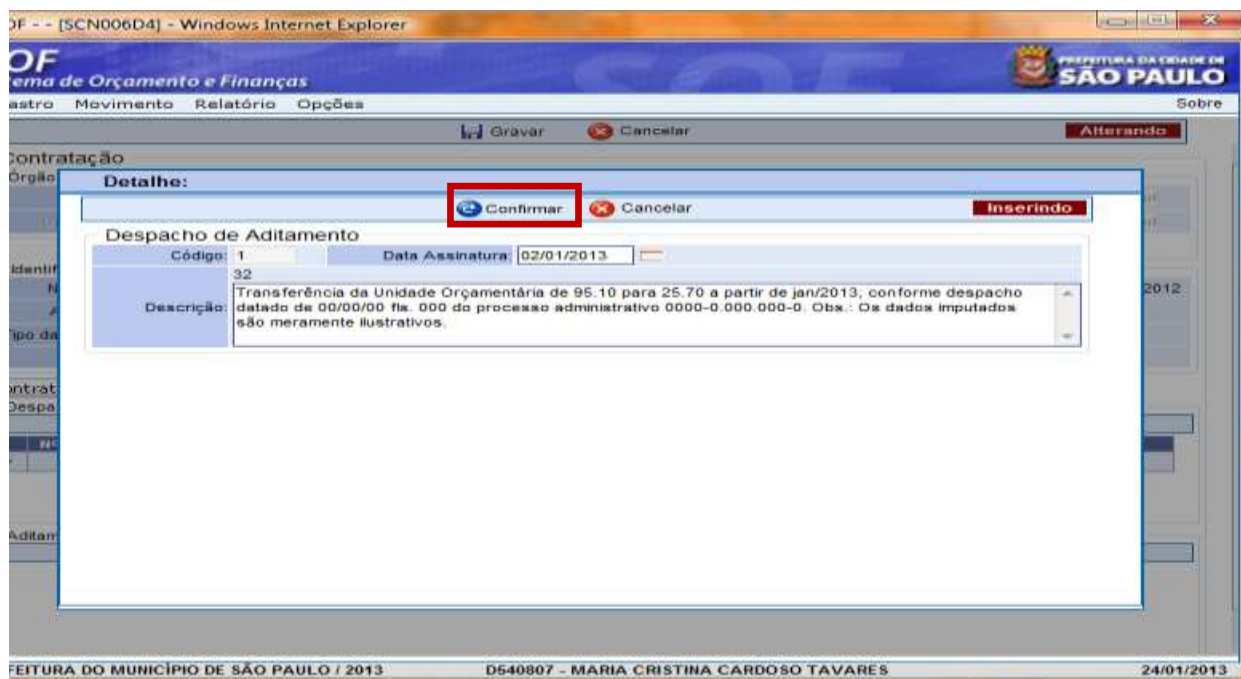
OF - - [SCN006D4] - Windows Internet Explorer

OF
tema de Orçamento e Finanças

PREFEITURA DA CIDADE DE SÃO PAULO

astro Movimento Relatório Opções

Sobre

Gravar Cancelar Alterando

Contratação

Órgão

Detalhe:

Confirmar Cancelar Inserindo

Despacho de Aditamento

Código: 1 Data Assinatura: 02/01/2013

32

Descrição: Transferência da Unidade Orçamentária de 95.10 para 25.70 a partir de jan/2013, conforme despacho datado de 00/00/00 fls. 000 do processo administrativo 0000-0.000.000-0. Obs.: Os dados imputados são meramente ilustrativos.

Identif

Tipo da

2012

ntrat

Despa

Aditam

FEITURA DO MUNICÍPIO DE SÃO PAULO / 2013 D540807 - MARIA CRISTINA CARDOSO TAVARES 24/01/2013